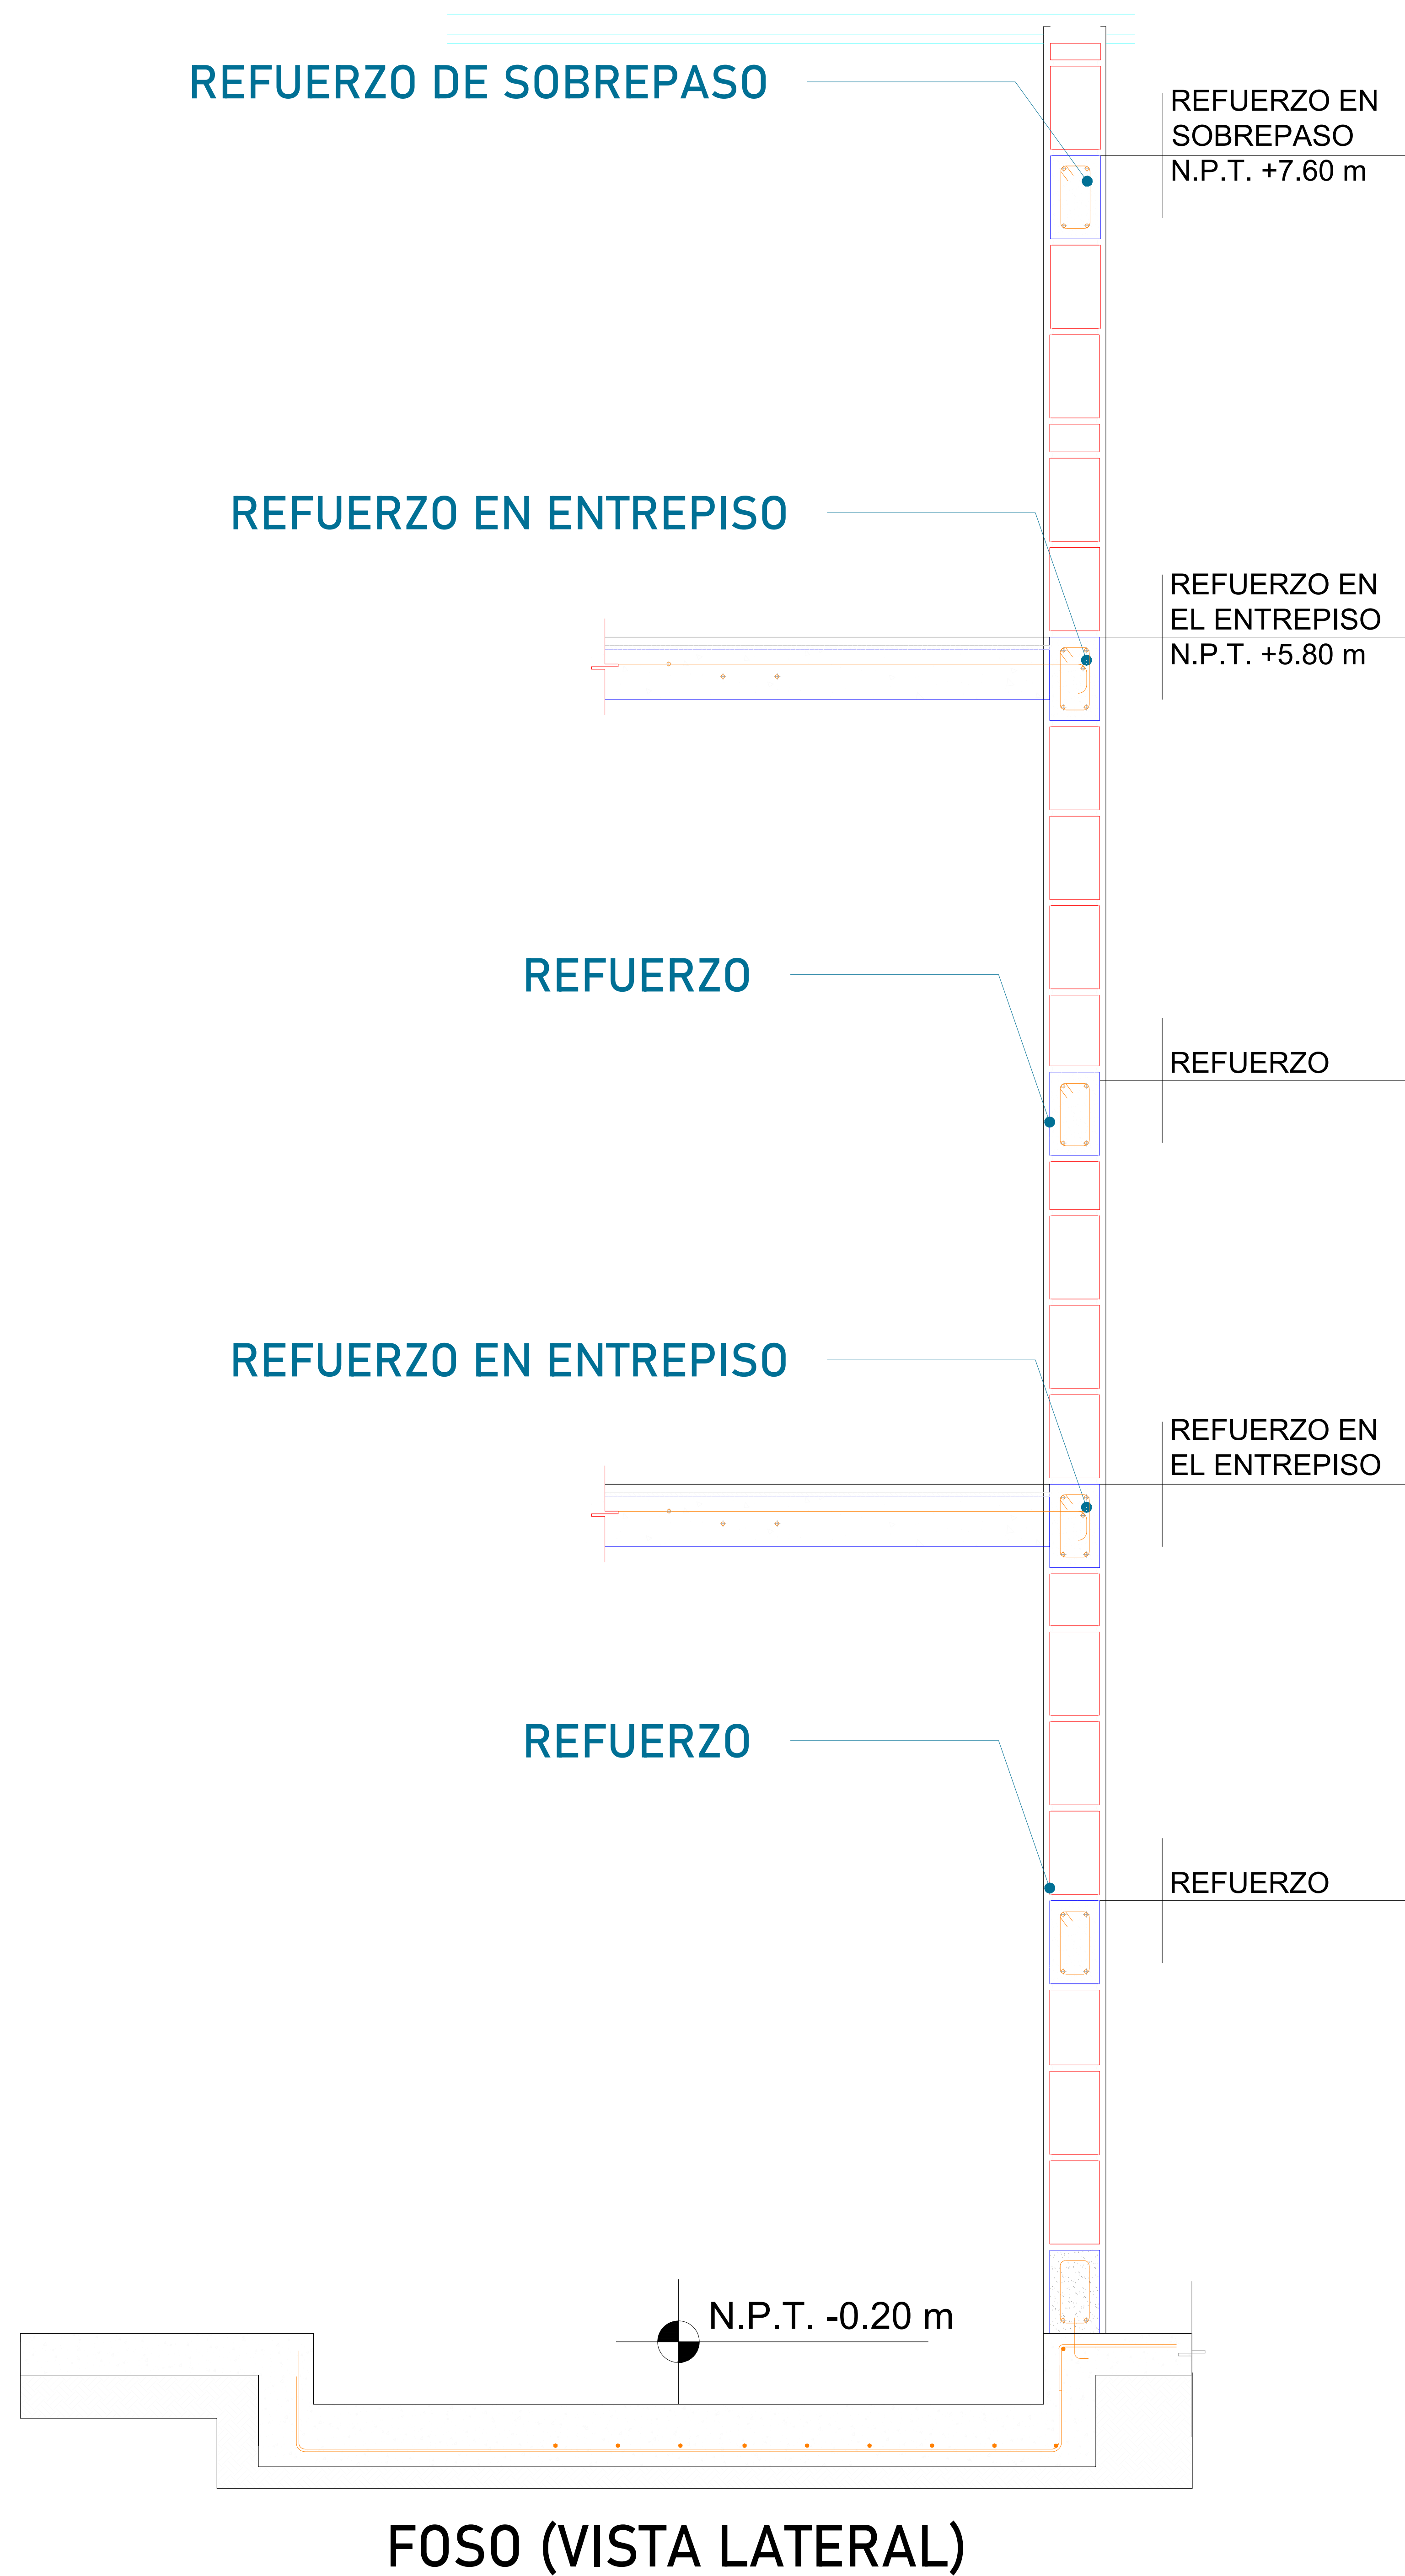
REFUERZO DE SOBREPASO

REFUERZO EN SOBREPASO N.P.T. +7.60 m

REFUERZO EN ENTREPISO

REFUERZO EN EL ENTREPISO N.P.T. +5.80 m

REFUERZO

REFUERZO

REFUERZO EN ENTREPISO

REFUERZO EN EL ENTREPISO

REFUERZO

REFUERZO

N.P.T. -0.20 m

FOSO (VISTA LATERAL)